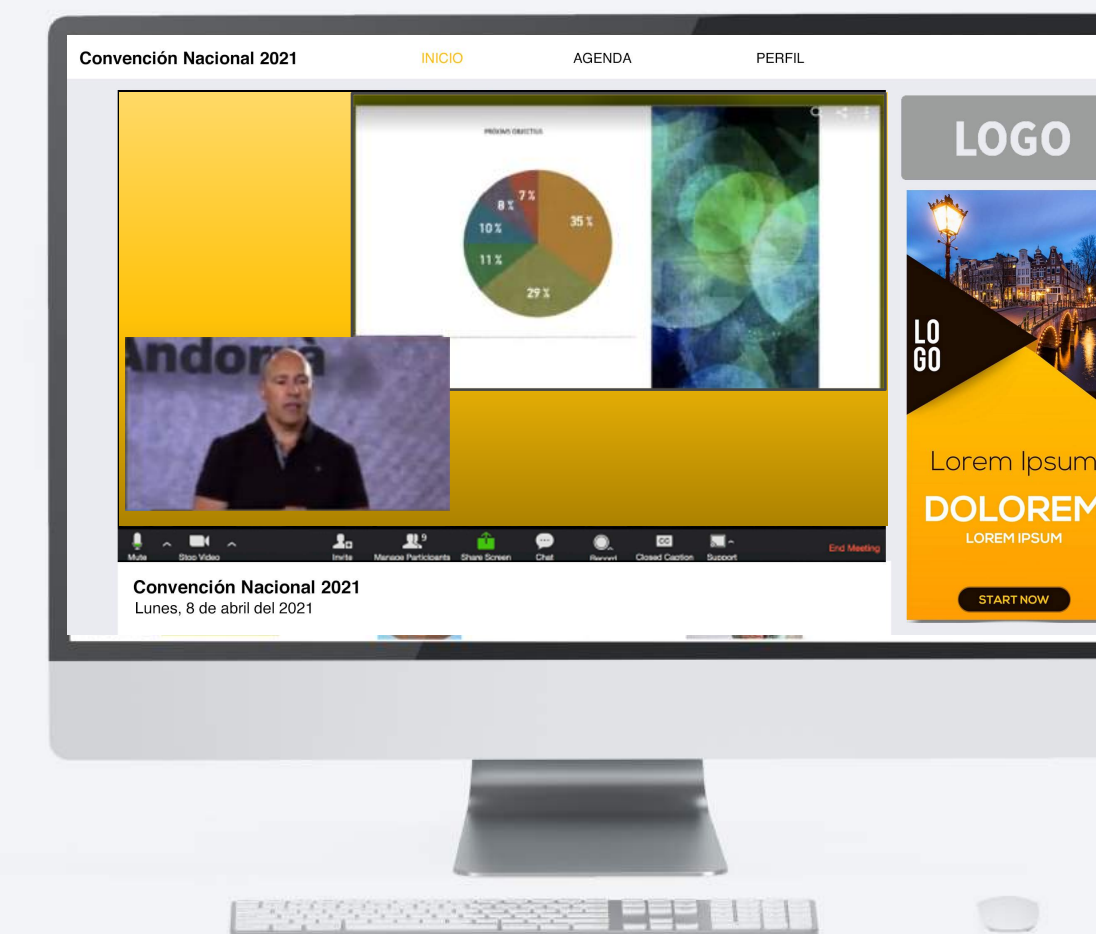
Convención Nacional 2021

INICIO

AGENDA

PERFIL

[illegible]

7 %
8 %
35 %
10 %
11 %
29 %

Andorrà

Mute

Stop Video

Invite

9

Manage Participants

Share Screen

Chat

Record

Closed Caption

Support

End Meeting

Convención Nacional 2021

Lunes, 8 de abril del 2021

LOGO

LO GO

Lorem Ipsum

DOLOREM

LOREM IPSUM

START NOW